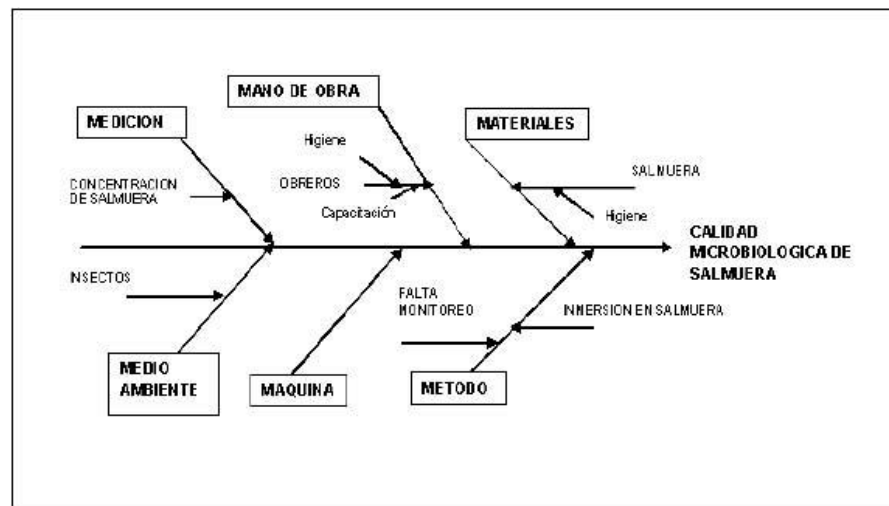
MANO DE OBRA

MEDICION

MATERIALES

Higiene

CONCENTRACION DE SALMUERA

OBREROS

SALMUERA

Capacitación

Higiene

CALIDAD MICROBIOLOGICA DE SALMUERA

INSECTOS

FALTA MONITOREO

INMERSION EN SALMUERA

MEDIO AMBIENTE

MAQUINA

METODO